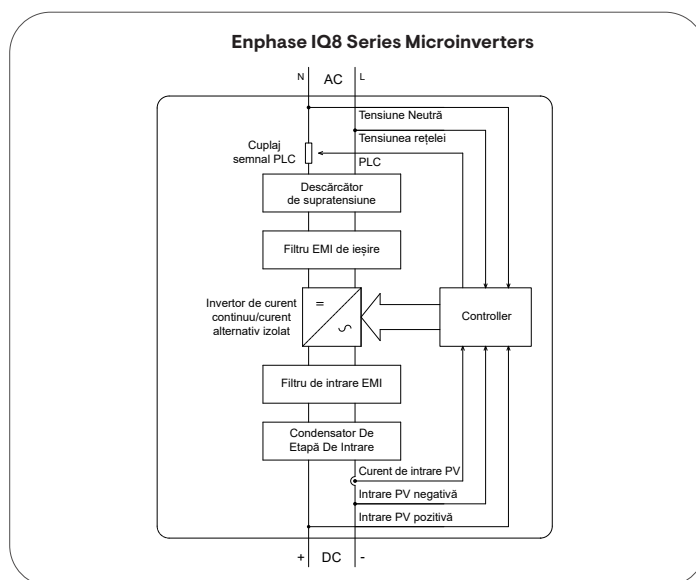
Enphase IQ8 Series Microinverters

N AC L

Tensiune Neutră

Tensiunea rețelei

Cuplaj semnal PLC

PLC

Descărcător de supratensiune

Filtru EMI de ieșire

Invertor de curent continuu/curent alternativ izolat

=

∽

Controller

Filtru de intrare EMI

Condensator De Etapă De Intrare

Curent de intrare PV

Intrare PV negativă

Intrare PV pozitivă

+ DC -